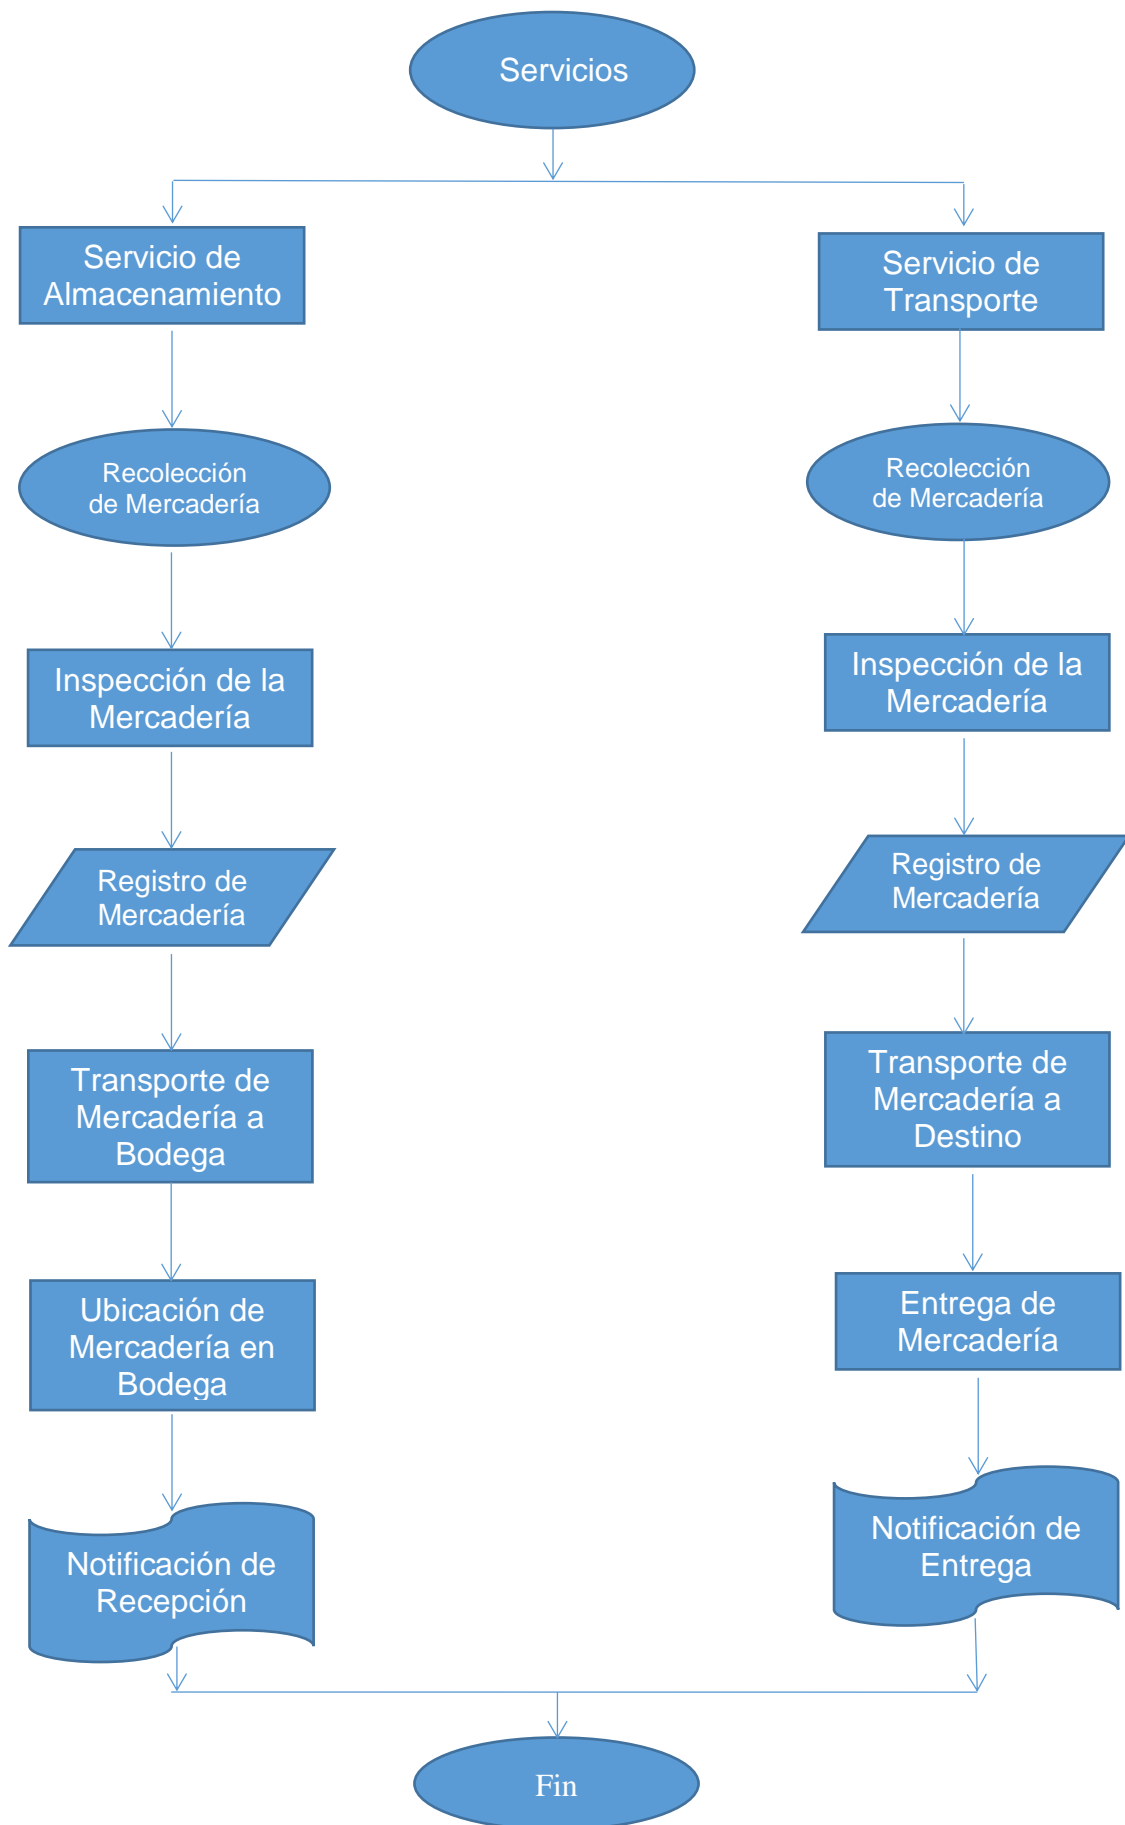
Servicios

Servicio de Almacenamiento

Recolección de Mercadería

Inspección de la Mercadería

Registro de Mercadería

Transporte de Mercadería a Bodega

Ubicación de Mercadería en Bodega

Notificación de Recepción

Servicio de Transporte

Recolección de Mercadería

Inspección de la Mercadería

Registro de Mercadería

Transporte de Mercadería a Destino

Entrega de Mercadería

Notificación de Entrega

Fin